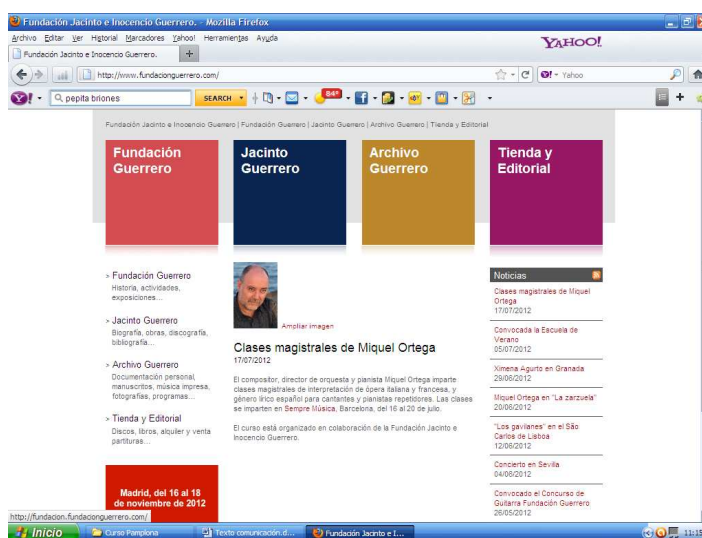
Fundación Jacinto e Inocencio Guerrero. - Mozilla Firefox

Archivo Editar Ver Historial Marcadores Yahoo! Herramientas Ayuda

YAHOO!

Fundación Jacinto e Inocencio Guerrero.

http://www.fundacionguerrero.com/

Yahoo

pepita briones

SEARCH

84°

Fundación Jacinto e Inocencio Guerrero | Fundación Guerrero | Jacinto Guerrero | Archivo Guerrero | Tienda y Editorial

Fundación Guerrero

Jacinto Guerrero

Archivo Guerrero

Tienda y Editorial

> Fundación Guerrero
Historia, actividades, exposiciones...

> Jacinto Guerrero
Biografía, obras, discografía, bibliografía...

> Archivo Guerrero
Documentación personal, manuscritos, música impresa, fotografías, programas...

> Tienda y Editorial
Discos, libros, alquiler y venta partituras...

Madrid, del 16 al 18 de noviembre de 2012

Ampliar imagen

Clases magistrales de Miquel Ortega

17/07/2012

El compositor, director de orquesta y pianista Miquel Ortega imparte clases magistrales de interpretación de ópera italiana y francesa, y género lírico español para cantantes y pianistas repetidores. Las clases se imparten en Sempre Música, Barcelona, del 16 al 20 de julio.

El curso está organizado en colaboración de la Fundación Jacinto e Inocencio Guerrero.

Noticias

Clases magistrales de Miquel Ortega
17/07/2012

Convocada la Escuela de Verano
05/07/2012

Ximena Agurto en Granada
29/06/2012

Miquel Ortega en "La zarzuela"
20/06/2012

"Los gavilanes" en el São Carlos de Lisboa
12/06/2012

Concierto en Sevilla
04/06/2012

Convocado el Concurso de Guitarra Fundación Guerrero
26/05/2012

http://fundacion.fundacionguerrero.com/

Inicio

Curso Pamplona

Texto comunicación.d...

Fundación Jacinto e I...

11:15